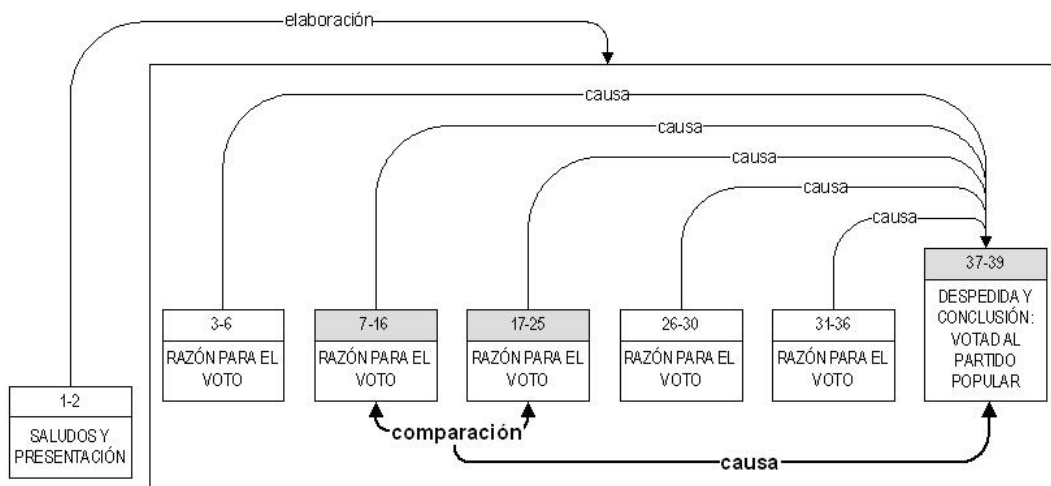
elaboración

causa

causa

causa

causa

causa

3-6
RAZÓN PARA EL VOTO

7-16
RAZÓN PARA EL VOTO

17-25
RAZÓN PARA EL VOTO

26-30
RAZÓN PARA EL VOTO

31-36
RAZÓN PARA EL VOTO

37-39
DESPEDIDA Y CONCLUSIÓN: VOTAD AL PARTIDO POPULAR

1-2
SALUDOS Y PRESENTACIÓN

comparación

causa